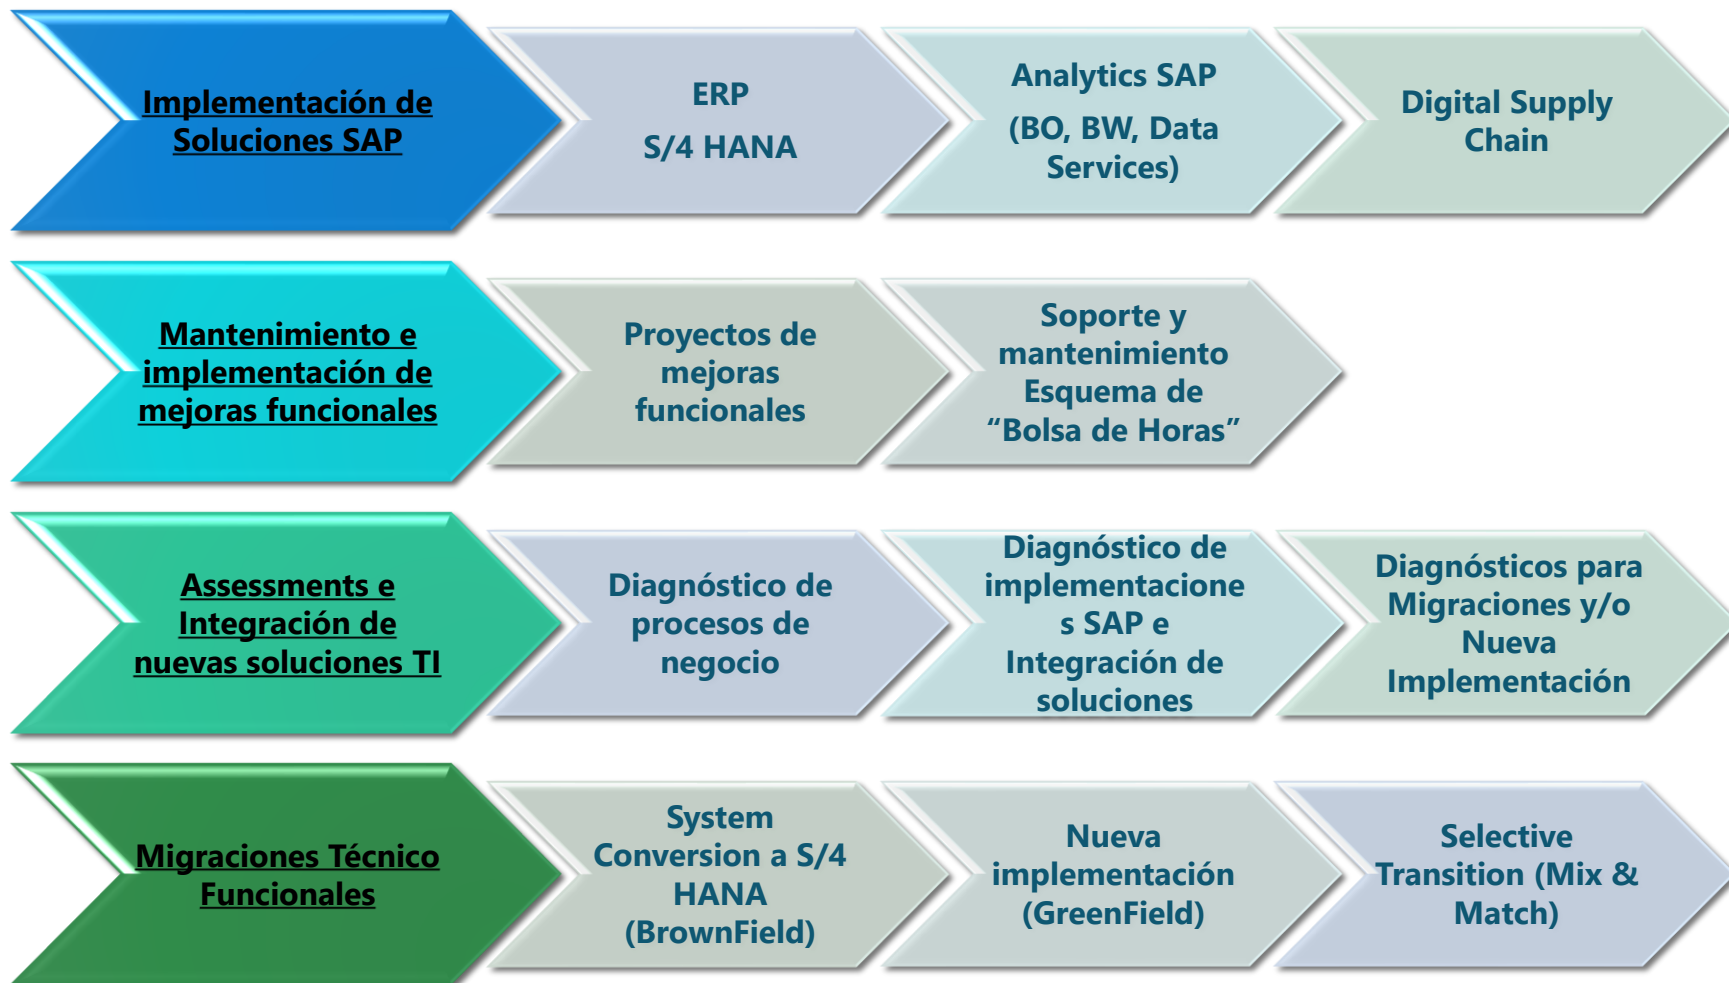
Implementación de Soluciones SAP

ERP

S/4 HANA

Analytics SAP

(BO, BW, Data Services)

Digital Supply Chain

Mantenimiento e implementación de mejoras funcionales

Proyectos de mejoras funcionales

Soporte y mantenimiento Esquema de “Bolsa de Horas”

Assessments e Integración de nuevas soluciones TI

Diagnóstico de procesos de negocio

Diagnóstico de implementaciones SAP e Integración de soluciones

Diagnósticos para Migraciones y/o Nueva Implementación

Migraciones Técnico Funcionales

System Conversion a S/4 HANA (BrownField)

Nueva implementación (GreenField)

Selective Transition (Mix & Match)